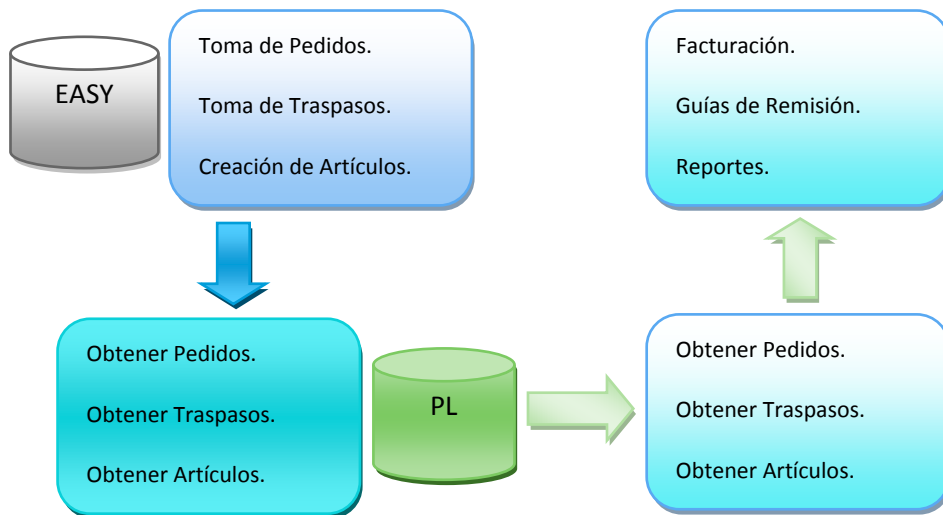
EASY

Toma de Pedidos.

Toma de Traspasos.

Creación de Artículos.

Facturación.

Guías de Remisión.

Reportes.

Obtener Pedidos.

Obtener Traspasos.

Obtener Artículos.

PL

Obtener Pedidos.

Obtener Traspasos.

Obtener Artículos.